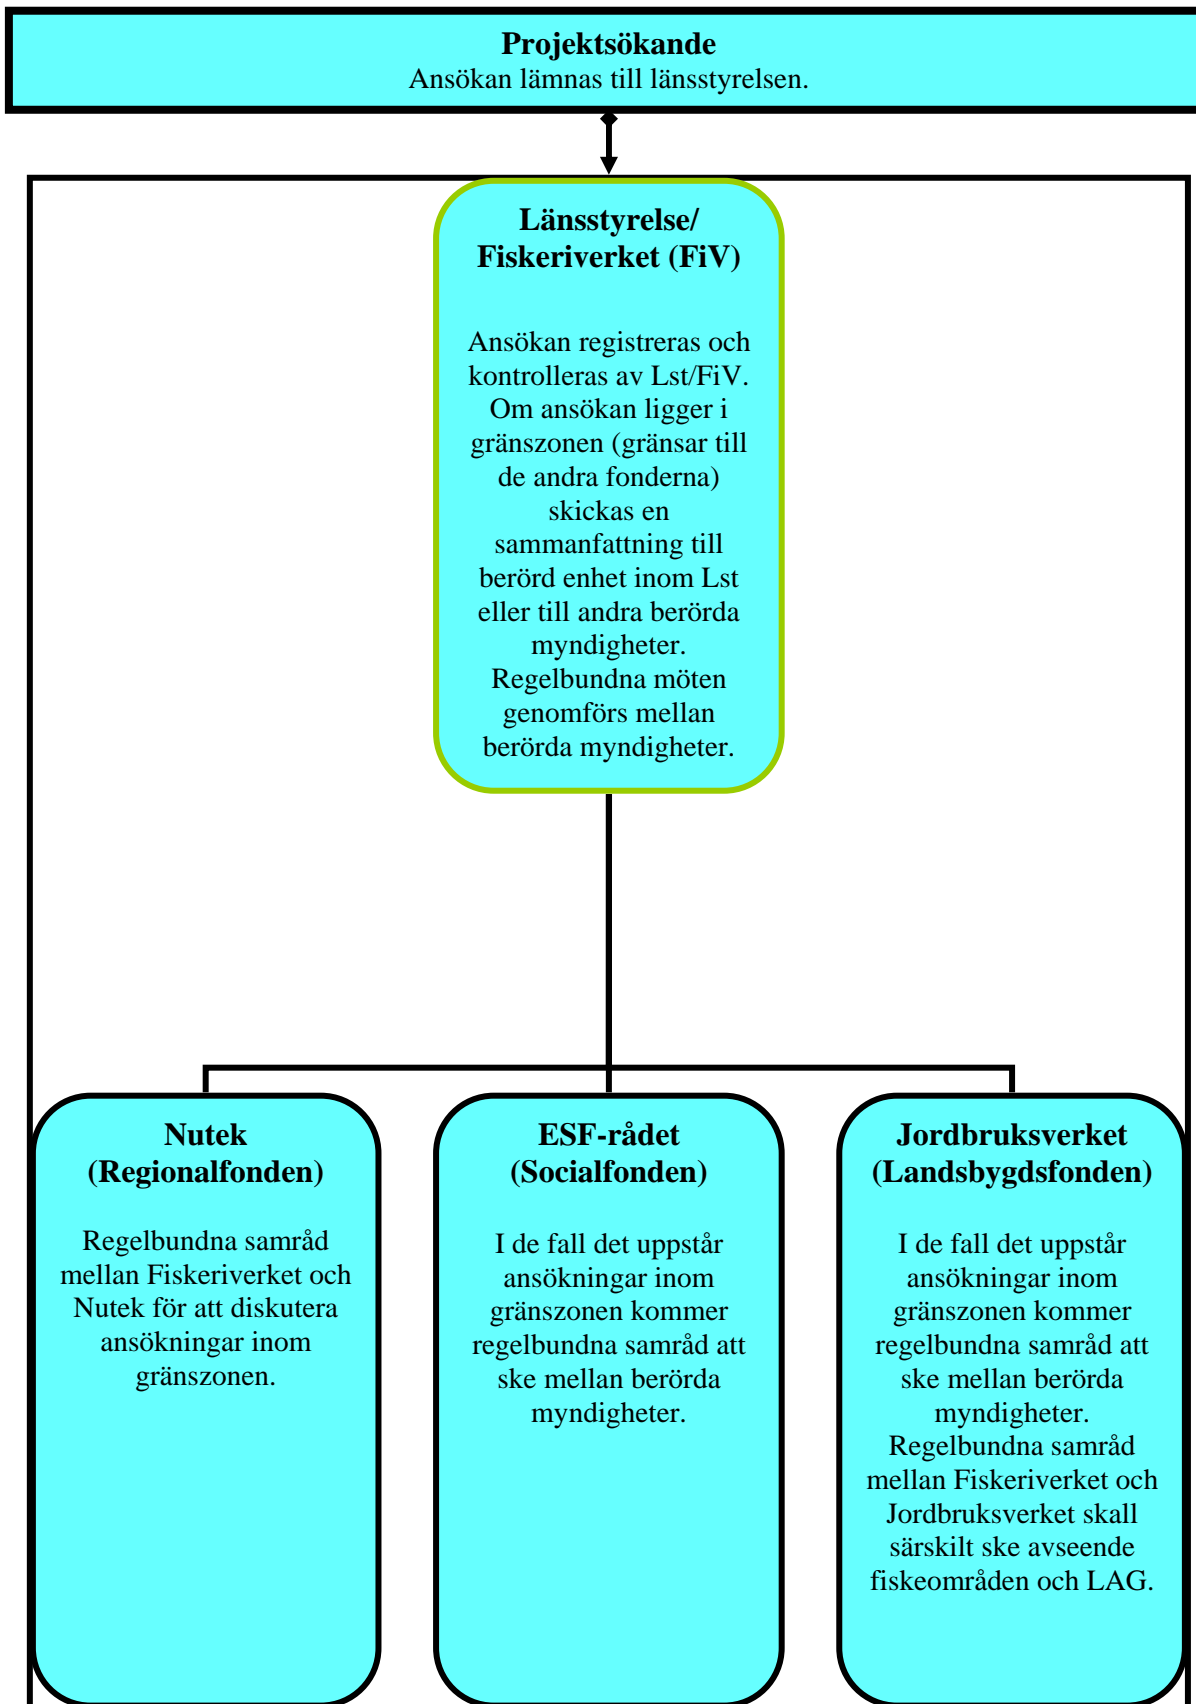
**Projektsökande**
Ansökan lämnas till länsstyrelsen.

**Länsstyrelse/ Fiskeriverket (FiV)**

Ansökan registreras och kontrolleras av Lst/FiV. Om ansökan ligger i gränszonen (gränsar till de andra fonderna) skickas en sammanfattning till berörd enhet inom Lst eller till andra berörda myndigheter. Regelbundna möten genomförs mellan berörda myndigheter.

**Nutek (Regionalfonden)**

Regelbundna samråd mellan Fiskeriverket och Nutek för att diskutera ansökningar inom gränszonen.

**ESF-rådet (Socialfonden)**

I de fall det uppstår ansökningar inom gränszonen kommer regelbundna samråd att ske mellan berörda myndigheter.

**Jordbruksverket (Landsbygdsfonden)**

I de fall det uppstår ansökningar inom gränszonen kommer regelbundna samråd att ske mellan berörda myndigheter. Regelbundna samråd mellan Fiskeriverket och Jordbruksverket skall särskilt ske avseende fiskeområden och LAG.